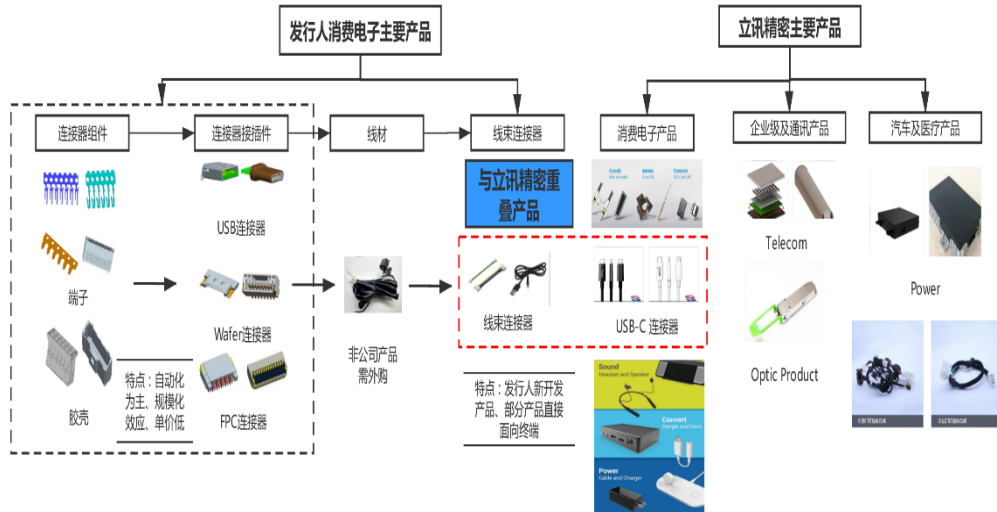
发行人消费电子主要产品

立讯精密主要产品

连接器组件

连接器接插件

线材

线束连接器

消费电子产品

企业级及通讯产品

汽车及医疗产品

USB连接器

端子

Wafer连接器

胶壳

FPC连接器

特点：自动化为主、规模化效应、单价低

非公司产品需外购

与立讯精密重叠产品

线束连接器

USB-C 连接器

特点：发行人新开发产品、部分产品直接面向终端

Sound
Headset and Speaker

Convert
Dongle and Dock

Power
Cable and Charger

Telecom

Optic Product

Power